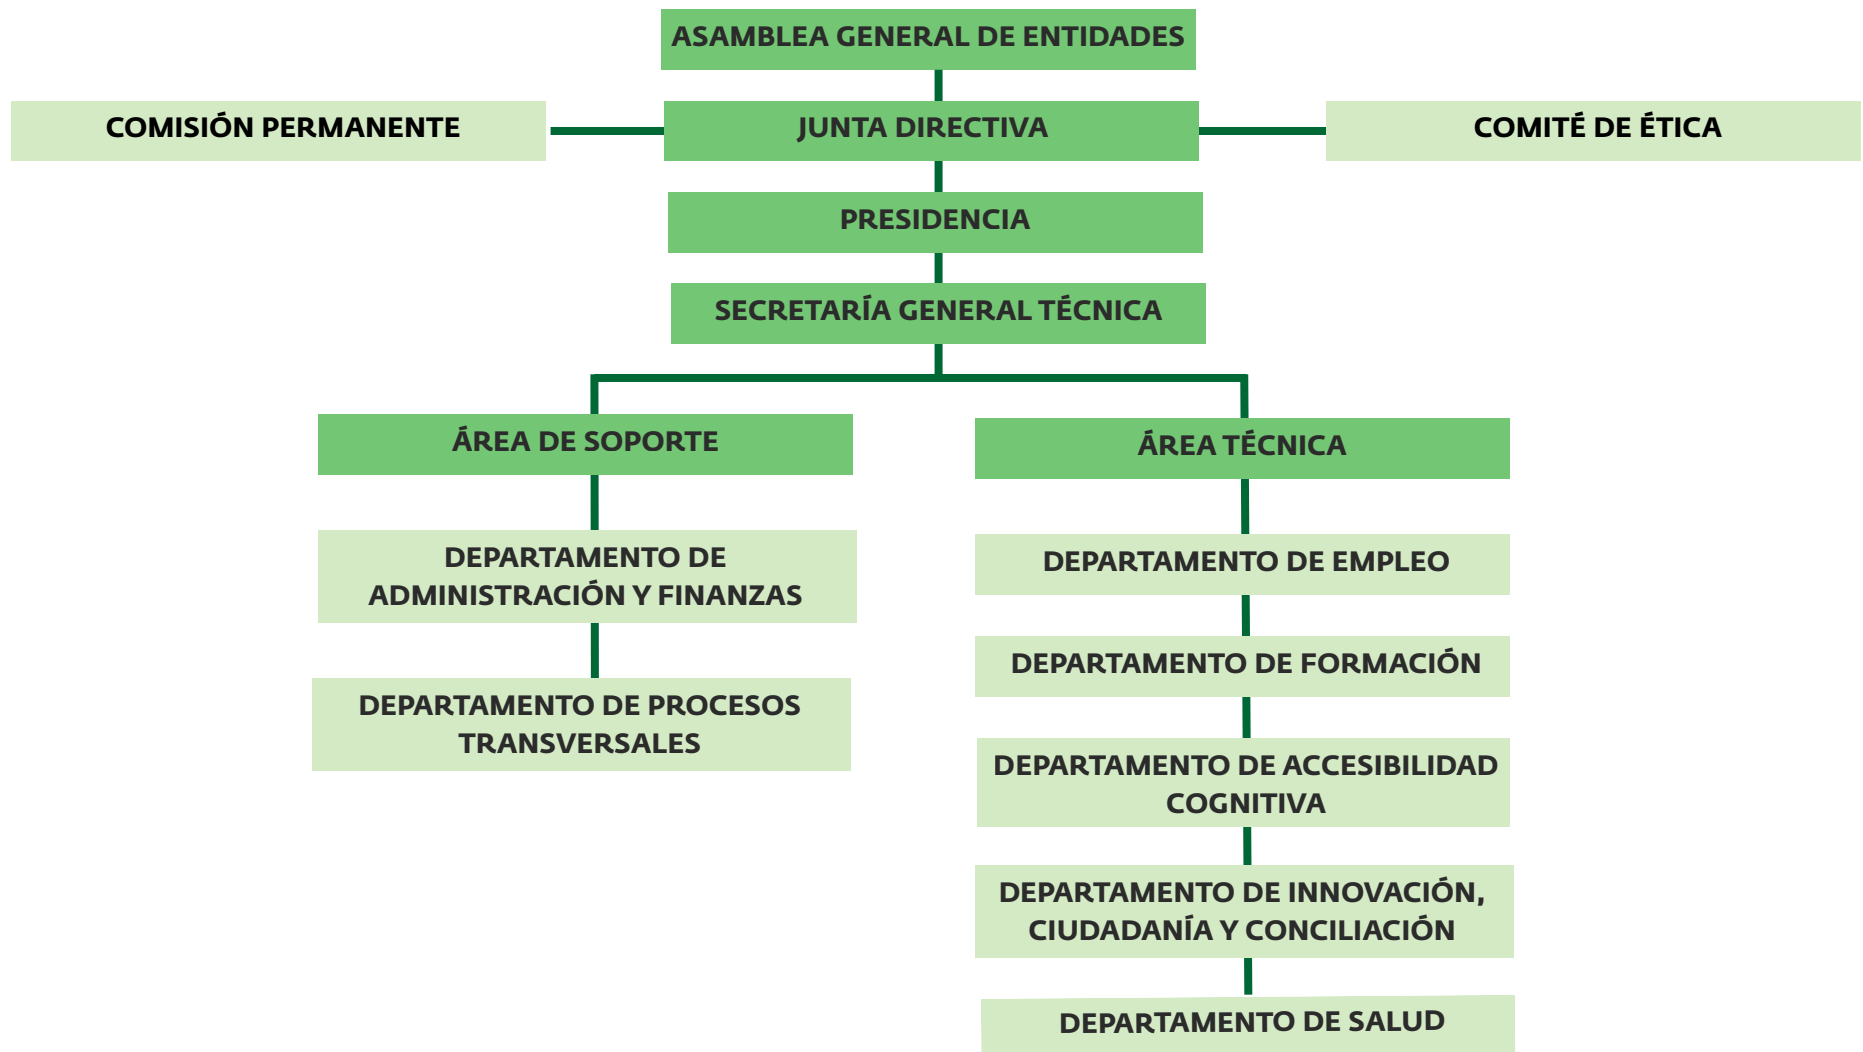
ASAMBLEA GENERAL DE ENTIDADES

COMISIÓN PERMANENTE

JUNTA DIRECTIVA

COMITÉ DE ÉTICA

PRESIDENCIA

SECRETARÍA GENERAL TÉCNICA

ÁREA DE SOPORTE

DEPARTAMENTO DE ADMINISTRACIÓN Y FINANZAS

DEPARTAMENTO DE PROCESOS TRANSVERSALES

ÁREA TÉCNICA

DEPARTAMENTO DE EMPLEO

DEPARTAMENTO DE FORMACIÓN

DEPARTAMENTO DE ACCESIBILIDAD COGNITIVA

DEPARTAMENTO DE INNOVACIÓN, CIUDADANÍA Y CONCILIACIÓN

DEPARTAMENTO DE SALUD